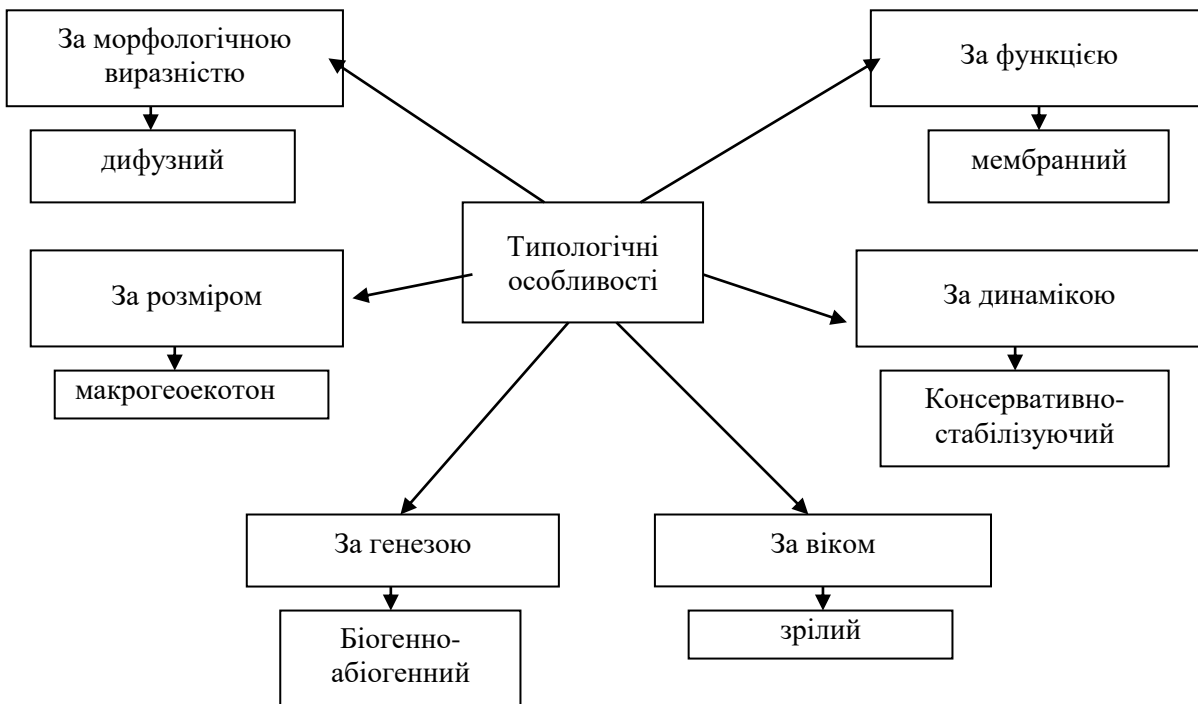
За морфологічною виразністю

дифузний

За функцією

мембранний

Типологічні особливості

За розміром

макрогеоекотон

За динамікою

Консервативно-стабілізуючий

За генезою

Біогенно-абіогенний

За віком

зрілий